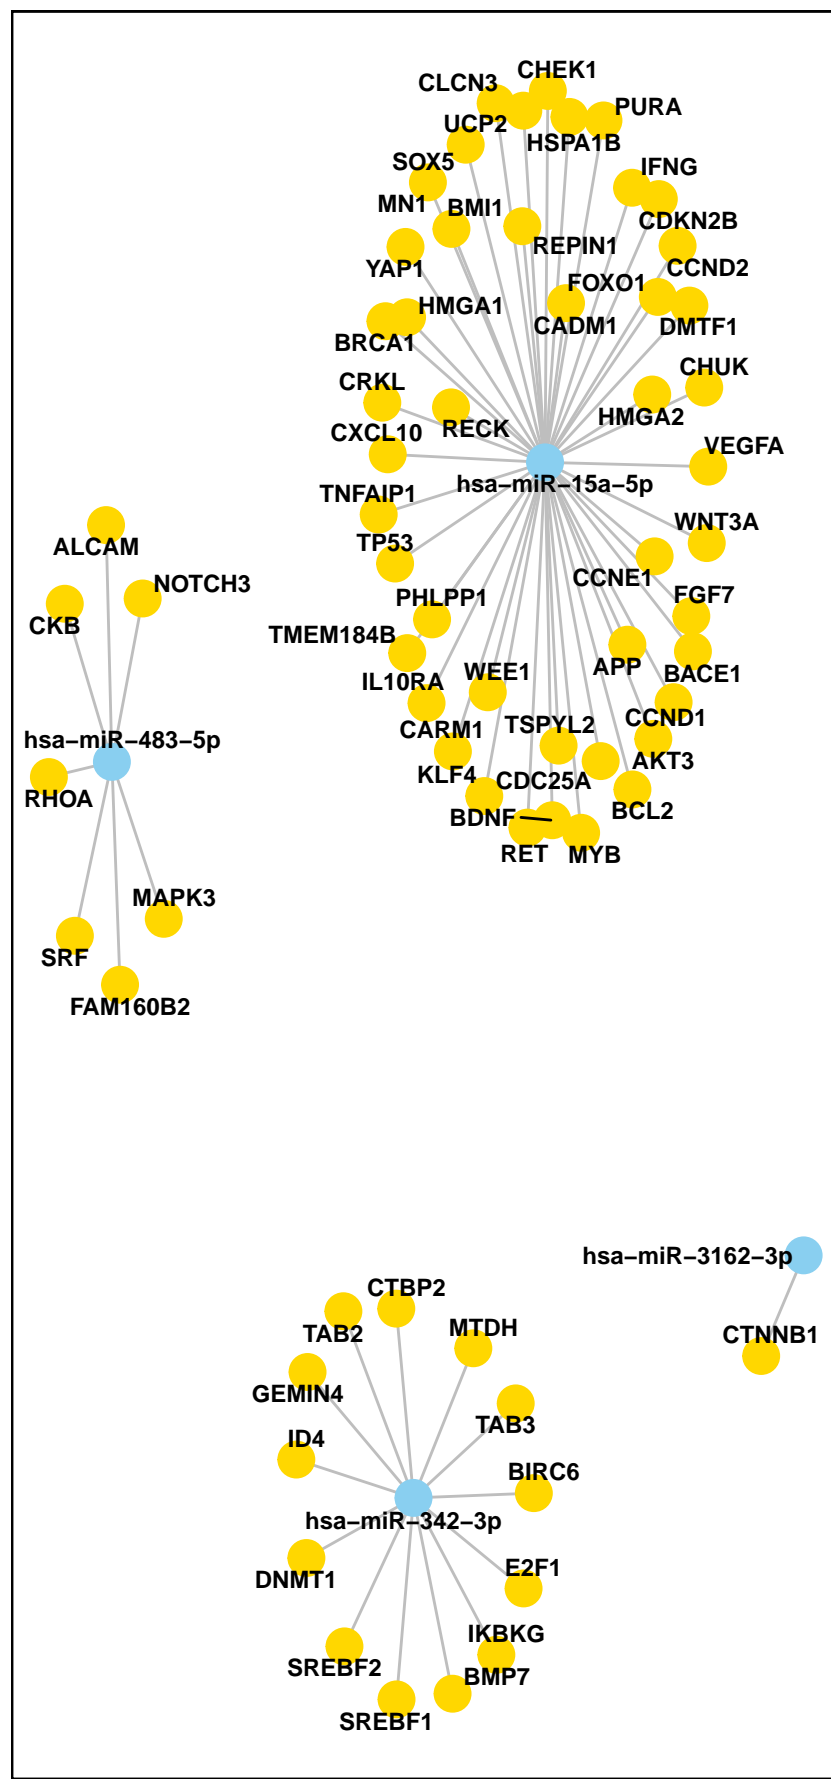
CHEK1
CLCN3
PURA
UCP2
HSPA1B
SOX5
IFNG
MN1
BMI1
CDKN2B
REPIN1
YAP1
CCND2
FOXO1
HMGA1
CADM1
DMTF1
BRCA1
CHUK
CRKL
HMGA2
RECK
CXCL10
VEGFA
hsa–miR–15a–5p
TNFAIP1
WNT3A
ALCAM
TP53
NOTCH3
CCNE1
FGF7
PHLPP1
CKB
TMEM184B
APP
BACE1
IL10RA
WEE1
CCND1
hsa–miR–483–5p
CARM1
TSPYL2
AKT3
RHOA
KLF4
CDC25A
BCL2
BDNF
RET
MYB
MAPK3
SRF
FAM160B2
hsa–miR–3162–3p
CTBP2
TAB2
MTDH
CTNNB1
GEMIN4
TAB3
ID4
BIRC6
hsa–miR–342–3p
E2F1
DNMT1
IKBKG
SREBF2
BMP7
SREBF1